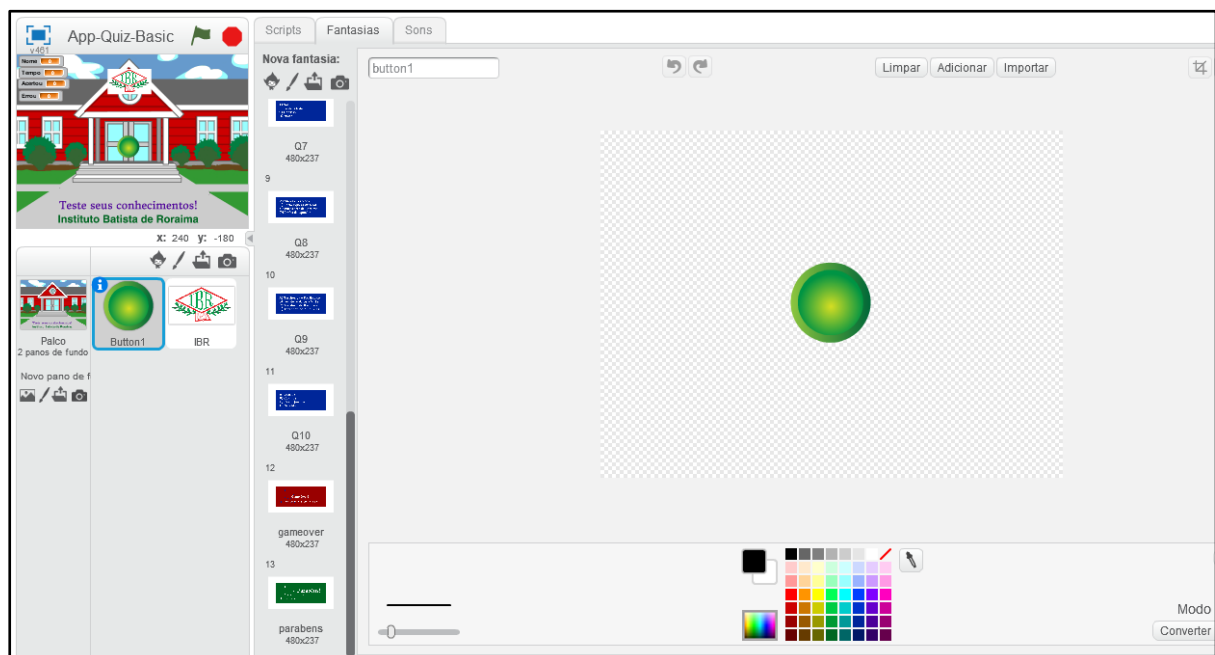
App-Quiz-Basic
v461
Nome
Tempo
Acertou
Errou
IBR
Teste seus conhecimentos!
Instituto Batista de Roraima
x: 240 y: -180

Palco
2 panos de fundo
Button1
IBR
Novo pano de f

Scripts
Fantasias
Sons
Nova fantasia:
Q7
480x237
9
Q8
480x237
10
Q9
480x237
11
Q10
480x237
12
gameover
480x237
13
parabens
480x237

button1
Limpar
Adicionar
Importar
Modo
Converter